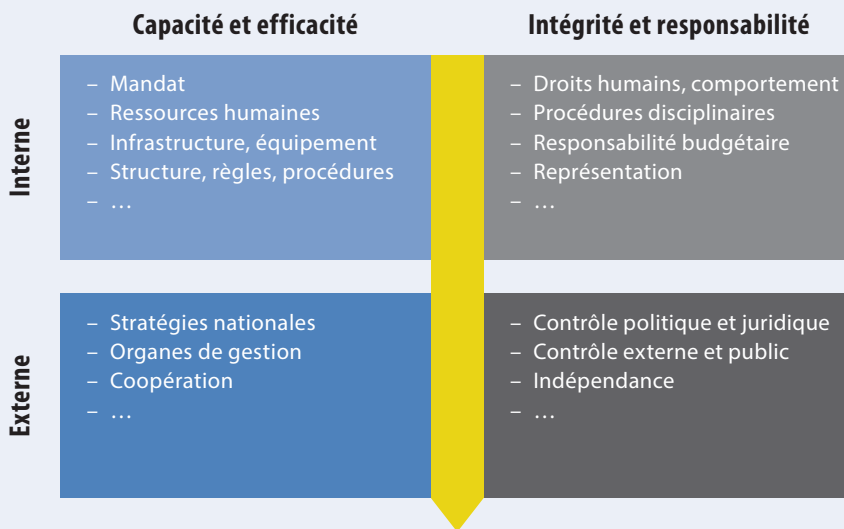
| | Capacité et efficacité | Intégrité et responsabilité |
|---|---|---|
| Interne | – Mandat<br>– Ressources humaines<br>– Infrastructure, équipement<br>– Structure, règles, procédures<br>– … | – Droits humains, comportement<br>– Procédures disciplinaires<br>– Responsabilité budgétaire<br>– Représentation<br>– … |
| Externe | – Stratégies nationales<br>– Organes de gestion<br>– Coopération<br>– … | – Contrôle politique et juridique<br>– Contrôle externe et public<br>– Indépendance<br>– … |